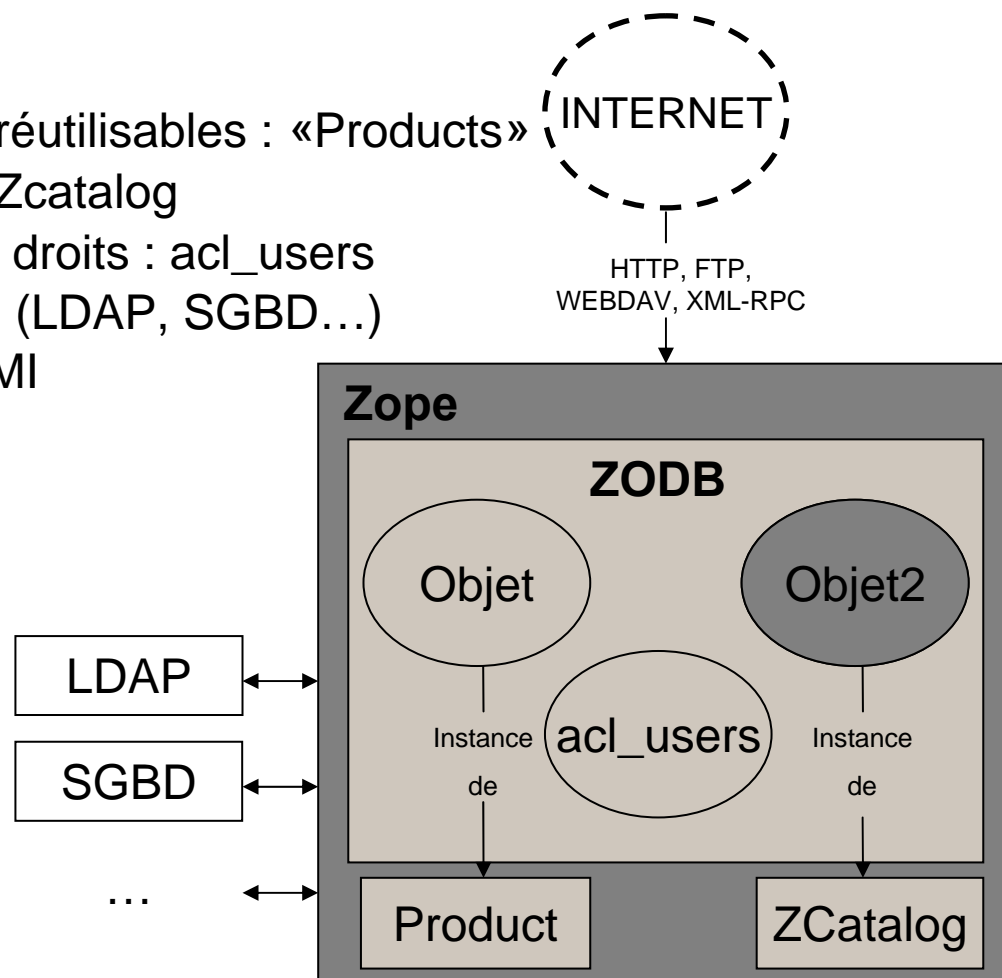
réutilisables : «Products»
Zcatalog
droits : acl_users
(LDAP, SGBD…)
MI

INTERNET

HTTP, FTP, WEBDAV, XML-RPC

Zope

ZODB

Objet

Objet2

acl_users

Instance de

Instance de

LDAP

SGBD

…

Product

ZCatalog